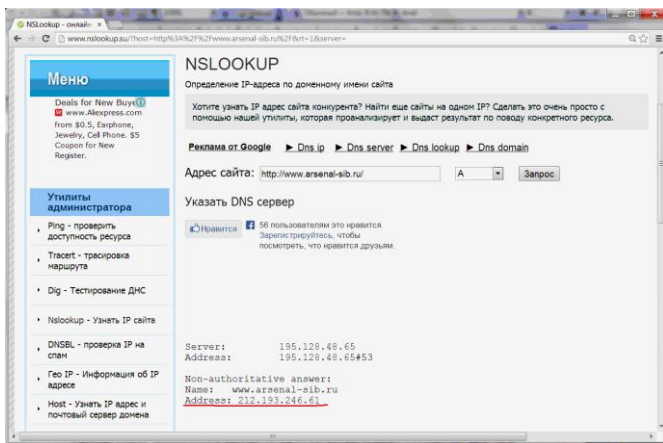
NSLookup - онлайн ×

www.nslookup.su/?host=http%3A%2F%2Fwww.arsenal-sib.ru%2F&rt=1&server=

Меню

Deals for New Buye
www.Aliexpress.com
From $0.5, Earphone, Jewelry, Cell Phone. $5 Coupon for New Register.

Утилиты администратора

Ping - проверить доступность ресурса

Tracert - трасировка маршрута

Dig - Тестирование ДНС

Nslookup - Узнать IP сайта

DNSBL - проверка IP на спам

Гео IP - Информация об IP адресе

Host - Узнать IP адрес и почтовый сервер домена

NSLOOKUP

Определение IP-адреса по доменному имени сайта

Хотите узнать IP адрес сайта конкурента? Найти еще сайты на одном IP? Сделать это очень просто с помощью нашей утилиты, которая проанализирует и выдаст результат по поводу конкретного ресурса.

Реклама от Google ▶ Dns ip ▶ Dns server ▶ Dns lookup ▶ Dns domain

Адрес сайта: http://www.arsenal-sib.ru/ A Запрос

Указать DNS сервер

Нравится 56 пользователям это нравится. Зарегистрируйтесь, чтобы посмотреть, что нравится друзьям.

Server: 195.128.48.65
Address: 195.128.48.65#53

Non-authoritative answer:
Name: www.arsenal-sib.ru
Address: 212.193.246.61